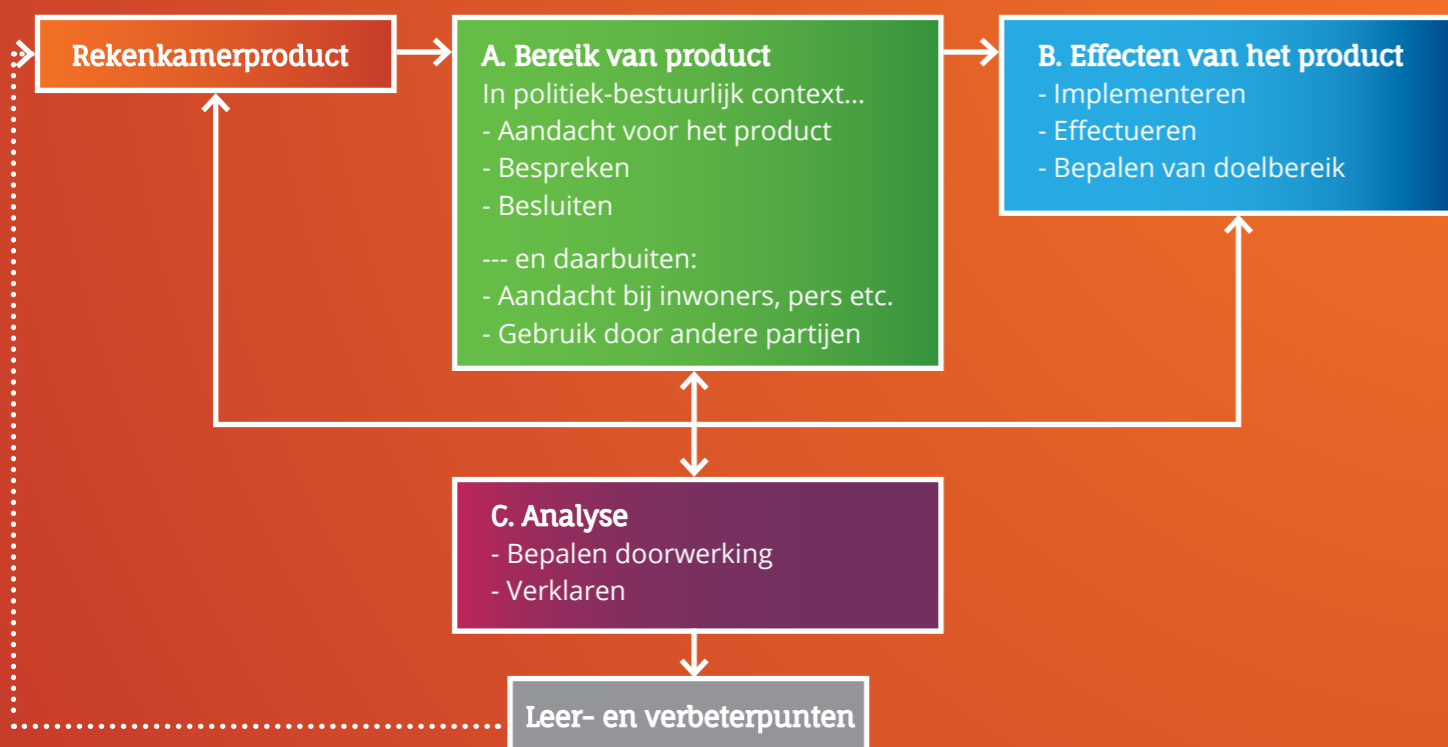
Rekenkamerproduct

A. Bereik van product
In politiek-bestuurlijk context...
- Aandacht voor het product
- Bespreken
- Besluiten

--- en daarbuiten:
- Aandacht bij inwoners, pers etc.
- Gebruik door andere partijen

B. Effecten van het product
- Implementeren
- Effectueren
- Bepalen van doelbereik

C. Analyse
- Bepalen doorwerking
- Verklaren

Leer- en verbeterpunten